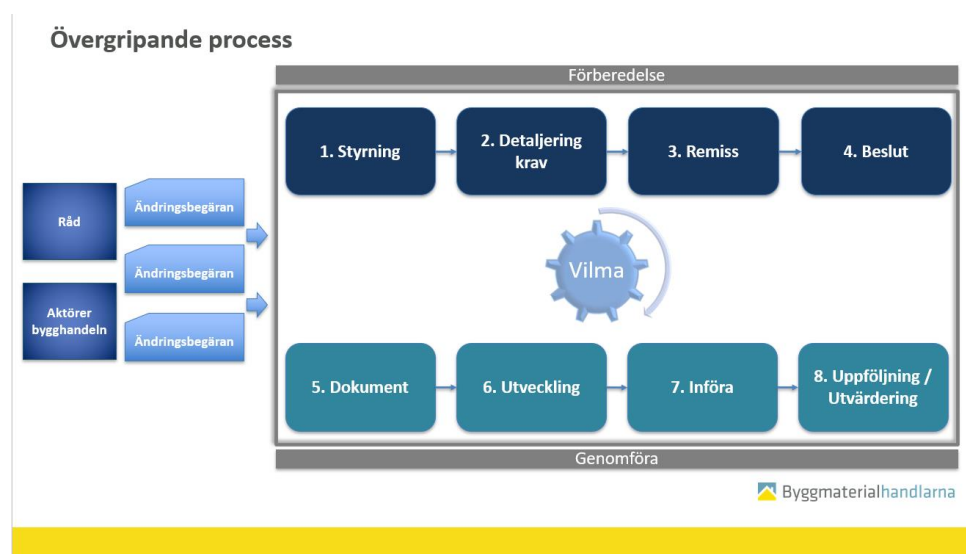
Övergripande process

Förberedelse

Råd

Aktörer bygghandeln

Ändringsbegäran

Ändringsbegäran

Ändringsbegäran

1. Styrning

2. Detaljering krav

3. Remiss

4. Beslut

Vilma

5. Dokument

6. Utveckling

7. Införa

8. Uppföljning / Utvärdering

Genomföra

Byggmaterialhandlarna